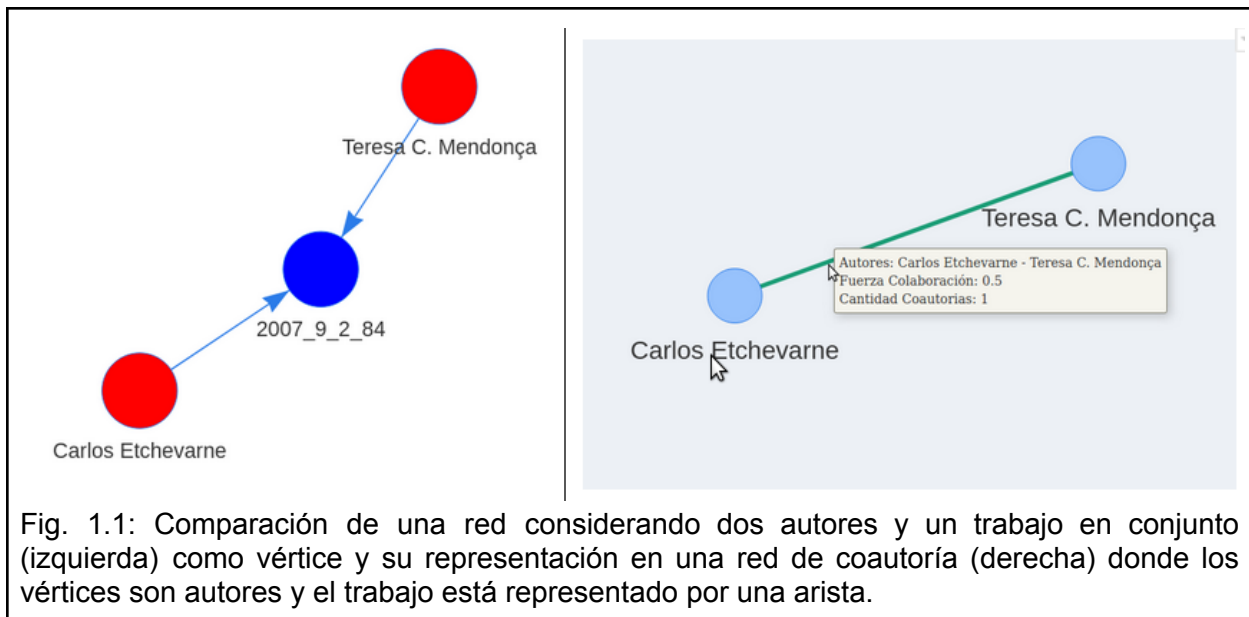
Teresa C. Mendonça

2007_9_2_84

Carlos Etchevarne

Teresa C. Mendonça

Autores: Carlos Etchevarne - Teresa C. Mendonça
Fuerza Colaboración: 0.5
Cantidad Coautorias: 1

Carlos Etchevarne

Fig. 1.1: Comparación de una red considerando dos autores y un trabajo en conjunto (izquierda) como vértice y su representación en una red de coautoría (derecha) donde los vértices son autores y el trabajo está representado por una arista.